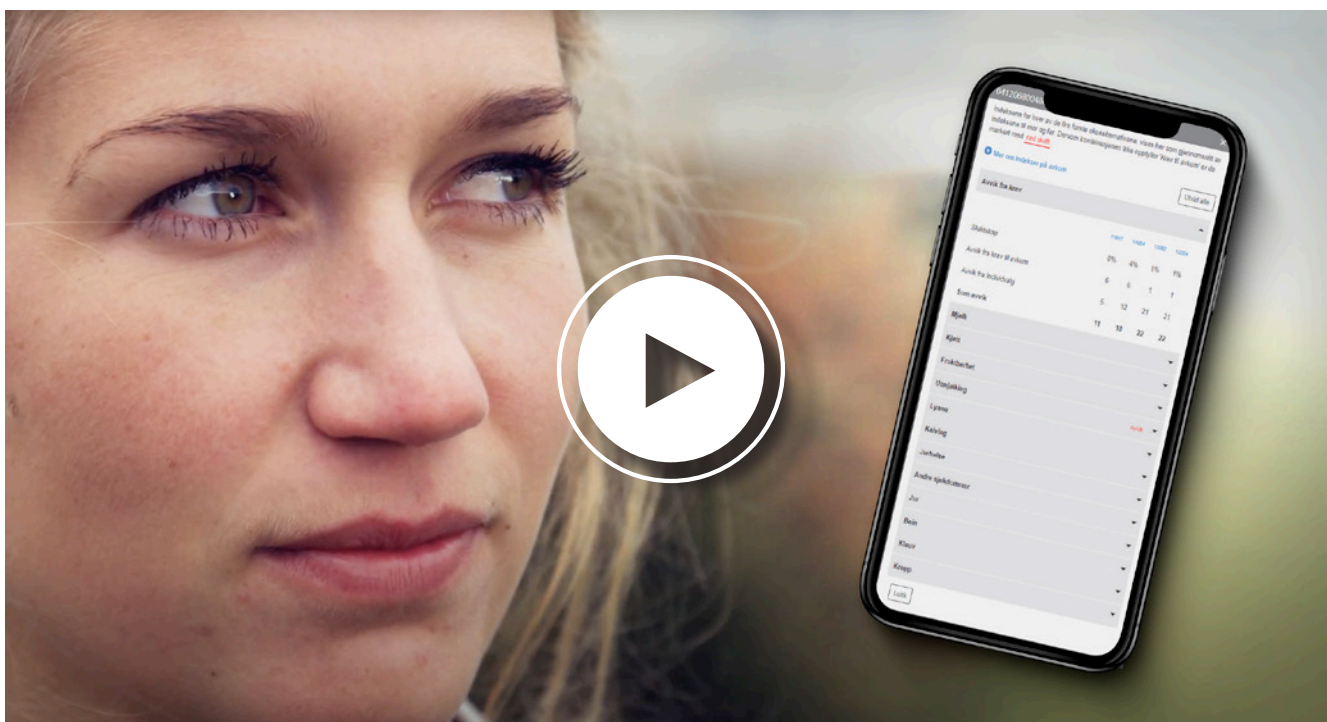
6412068004

Indeksane for kvar av dei fire fysiske eksteriøregenskapane. Vises her som gjennomsnitt av indeksane til mor og far. Dersom kombinasjonen ikkje oppfyller 'Krav til avkom' er dei markert med raud skrift.

Mer om indeksar på avkom

Avvik frå krav

Utvid alle

Statistikk

Avvik frå krav til avkom 0% 4% 5% 9%

Avvik frå Indeksfag 6 6 1 1

Sum avvik 5 12 21 21

Mjølk 11 10 22 22

Kjøtt

Fruktbarhet

Utmjølking

Lynne

Kalving

Jurhelse

Andre sjukdommar

Jur

Bein

Klauv

Kropp

Lukk